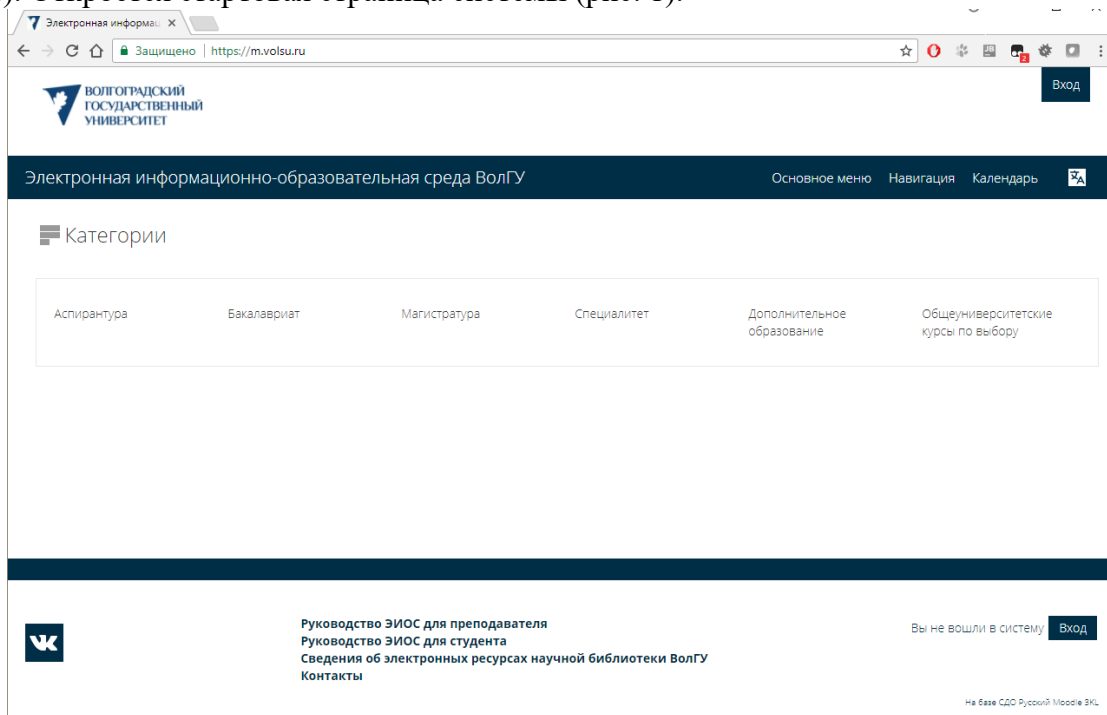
Электронная информаци ×

Защищено | https://m.volsu.ru

ВОЛГОГРАДСКИЙ ГОСУДАРСТВЕННЫЙ УНИВЕРСИТЕТ

Вход

Электронная информационно-образовательная среда ВолГУ

Основное меню Навигация Календарь

Категории

Аспирантура

Бакалавриат

Магистратура

Специалитет

Дополнительное образование

Общеуниверситетские курсы по выбору

Руководство ЭИОС для преподавателя
Руководство ЭИОС для студента
Сведения об электронных ресурсах научной библиотеки ВолГУ
Контакты

Вы не вошли в систему Вход

На базе СДО Русский Moodle 3KL